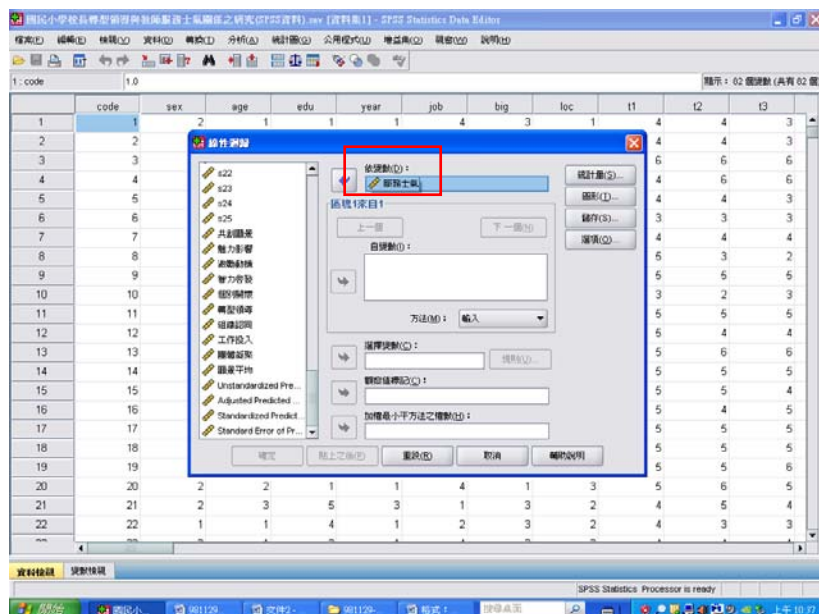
國民小學校長轉型領導與教師服務士氣關係之研究(SPSS資料).sav [資料集1] - SPSS Statistics Data Editor

檔案(F) 編輯(E) 檢視(V) 資料(D) 轉換(T) 分析(A) 統計圖(G) 公用程式(U) 增益集(O) 視窗(W) 說明(H)

1 : code 1.0

顯示：82 個變數 (共有 82 個

| | code | sex | age | edu | year | job | big | loc | t1 | t2 | t3 |
|---|---|---|---|---|---|---|---|---|---|---|---|
| 1 | 1 | 2 | 1 | 1 | 1 | 4 | 3 | 1 | 4 | 4 | 3 |
| 2 | 2 | | | | | | | | 4 | 4 | 3 |
| 3 | 3 | | | | | | | | 6 | 6 | 6 |
| 4 | 4 | | | | | | | | 4 | 6 | 6 |
| 5 | 5 | | | | | | | | 4 | 4 | 3 |
| 6 | 6 | | | | | | | | 3 | 3 | 3 |
| 7 | 7 | | | | | | | | 4 | 4 | 4 |
| 8 | 8 | | | | | | | | 5 | 3 | 2 |
| 9 | 9 | | | | | | | | 5 | 5 | 5 |
| 10 | 10 | | | | | | | | 3 | 2 | 3 |
| 11 | 11 | | | | | | | | 5 | 5 | 5 |
| 12 | 12 | | | | | | | | 5 | 4 | 4 |
| 13 | 13 | | | | | | | | 5 | 6 | 6 |
| 14 | 14 | | | | | | | | 5 | 5 | 5 |
| 15 | 15 | | | | | | | | 5 | 5 | 4 |
| 16 | 16 | | | | | | | | 5 | 4 | 5 |
| 17 | 17 | | | | | | | | 5 | 5 | 5 |
| 18 | 18 | | | | | | | | 5 | 5 | 5 |
| 19 | 19 | | | | | | | | 5 | 5 | 6 |
| 20 | 20 | 2 | 2 | 1 | 1 | 4 | 1 | 3 | 5 | 6 | 5 |
| 21 | 21 | 2 | 3 | 5 | 3 | 1 | 3 | 2 | 4 | 5 | 4 |
| 22 | 22 | 1 | 1 | 4 | 1 | 2 | 3 | 2 | 4 | 3 | 3 |

線性迴歸

s22
s23
s24
s25
共創願景
魅力影響
激勵鼓舞
智力啟發
個別關懷
轉型領導
組織認同
工作投入
團體級聚
服務平均
Unstandardized Pre...
Adjusted Predicted ...
Standardized Predict...
Standard Error of Pr...

依變數(D)：
服務士氣
區塊1來自1
上一個 下一個(N)
自變數(I)：
方法(M)： 輸入
選擇變數(C)：
規則(U)...
觀察值標記(C)：
加權最小平方法之權數(H)：

統計量(S)...
圖形(I)...
儲存(S)...
選項(O)...

確定 貼上之後(P) 重設(R) 取消 輔助說明

資料檢視 變數檢視

SPSS Statistics Processor is ready

開始 國民小... 981129 文件2 - 981129... 格式： 搜尋桌面 上午 10:27